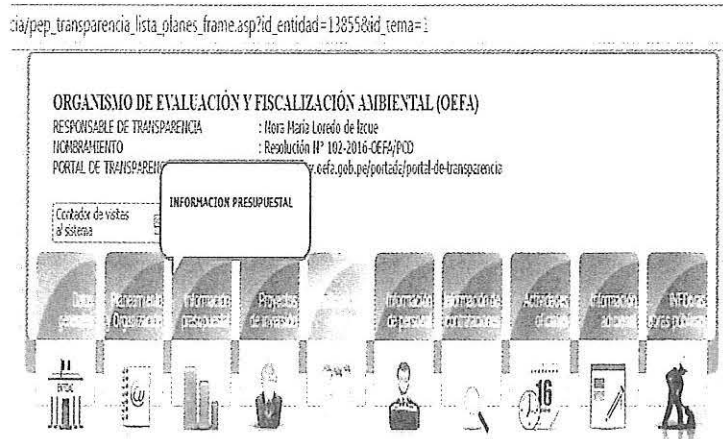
cia/pep_transparencia_lista_planes_frame.asp?id_entidad=13855&id_tema=1

ORGANISMO DE EVALUACIÓN Y FISCALIZACIÓN AMBIENTAL (OEFA)

RESPONSABLE DE TRANSPARENCIA : Nora María Loredo de Izcue
NOMBRAMIENTO : Resolución Nº 102-2016-OEFA/PCD
PORTAL DE TRANSPARENCIA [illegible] w.oefa.gob.pe/portada/portal-de-transparencia

INFORMACION PRESUPUESTAL

Contador de visitas al sistema

Datos generales | Planeamiento y Organización | Información presupuestal | Proyectos de inversión | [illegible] | Información de personal | Información de contrataciones | Actividades oficiales | Información adicional | INFOBRAS obras públicas

16